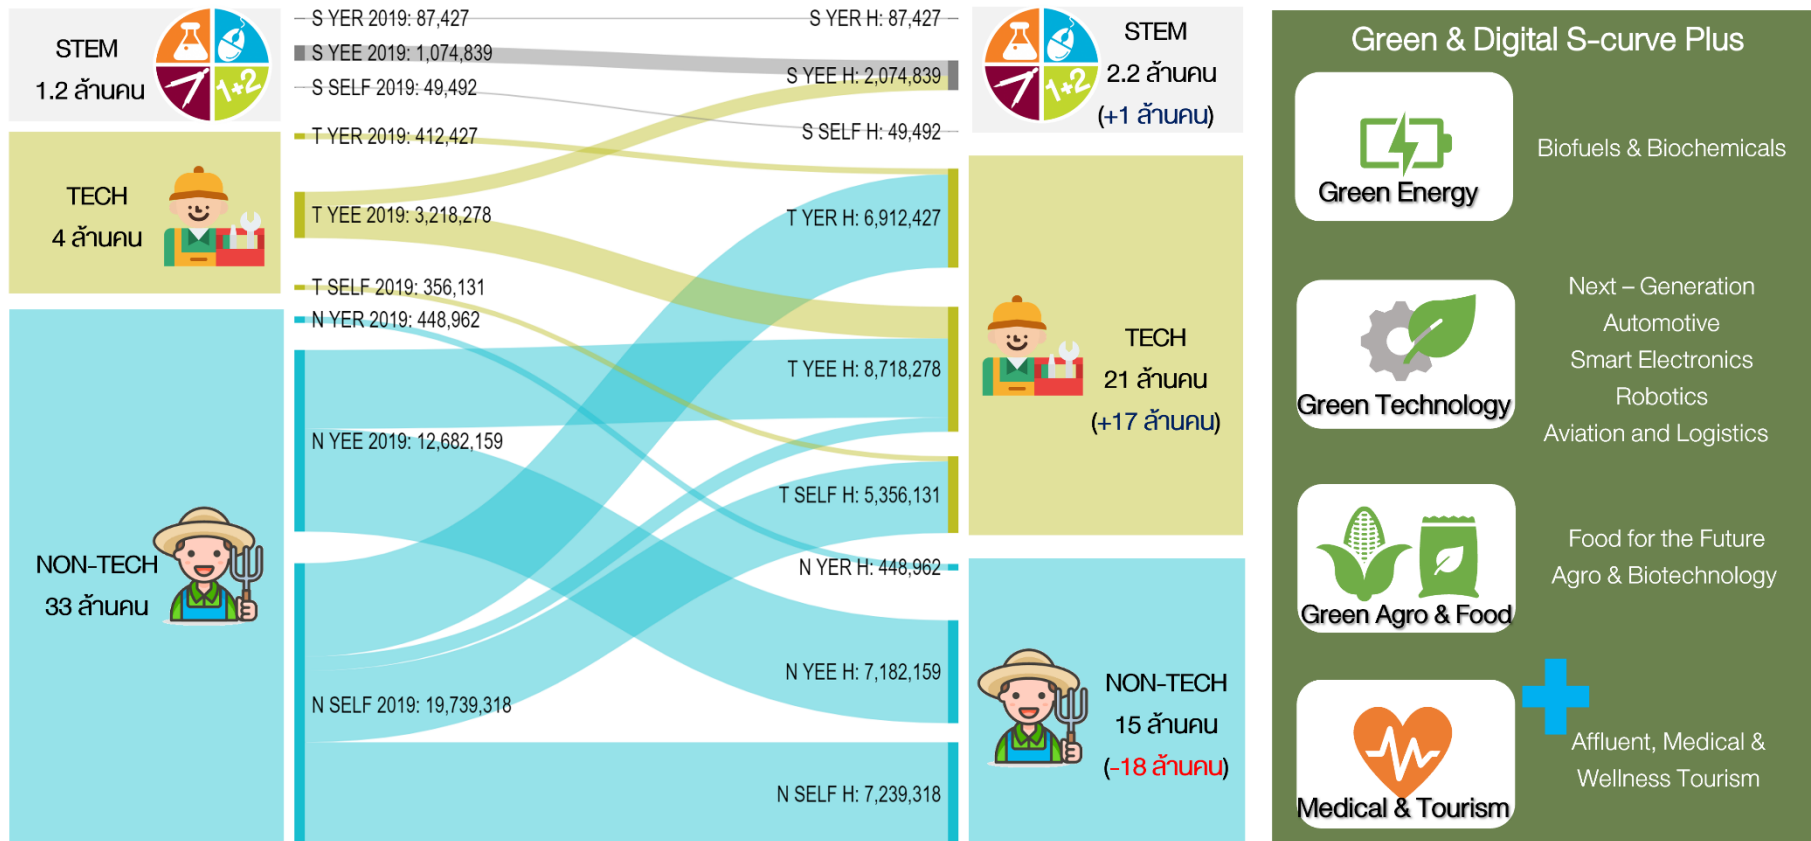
STEM
1.2 ล้านคน

TECH
4 ล้านคน

NON-TECH
33 ล้านคน

S YER 2019: 87,427
S YEE 2019: 1,074,839
S SELF 2019: 49,492
T YER 2019: 412,427
T YEE 2019: 3,218,278
T SELF 2019: 356,131
N YER 2019: 448,962
N YEE 2019: 12,682,159
N SELF 2019: 19,739,318

S YER H: 87,427
S YEE H: 2,074,839
S SELF H: 49,492
T YER H: 6,912,427
T YEE H: 8,718,278
T SELF H: 5,356,131
N YER H: 448,962
N YEE H: 7,182,159
N SELF H: 7,239,318

STEM
2.2 ล้านคน
(+1 ล้านคน)

TECH
21 ล้านคน
(+17 ล้านคน)

NON-TECH
15 ล้านคน
(-18 ล้านคน)

Green & Digital S-curve Plus

Green Energy
Biofuels & Biochemicals

Green Technology
Next – Generation Automotive
Smart Electronics
Robotics
Aviation and Logistics

Green Agro & Food
Food for the Future
Agro & Biotechnology

Medical & Tourism
Affluent, Medical & Wellness Tourism